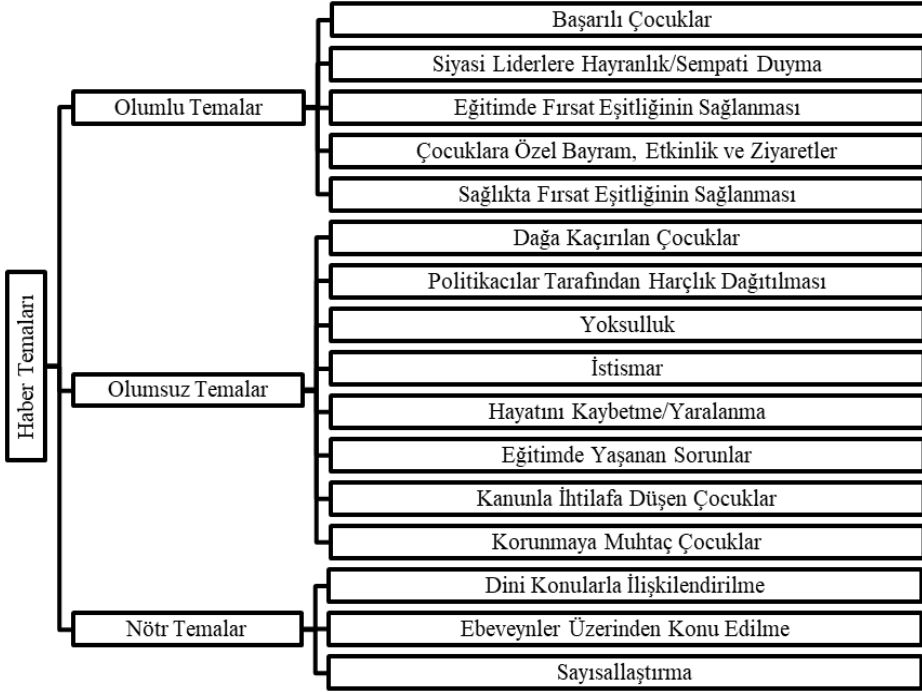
Haber Temaları

Olumlu Temalar

Başarılı Çocuklar

Siyasi Liderlere Hayranlık/Sempati Duyma

Eğitimde Fırsat Eşitliğinin Sağlanması

Çocuklara Özel Bayram, Etkinlik ve Ziyaretler

Sağlıkta Fırsat Eşitliğinin Sağlanması

Olumsuz Temalar

Dağa Kaçırılan Çocuklar

Politikacılar Tarafından Harçlık Dağıtılması

Yoksulluk

İstismar

Hayatını Kaybetme/Yaralanma

Eğitimde Yaşanan Sorunlar

Kanunla İhtilafa Düşen Çocuklar

Korunmaya Muhtaç Çocuklar

Nötr Temalar

Dini Konularla İlişkilendirilme

Ebeveynler Üzerinden Konu Edilme

Sayısallaştırma